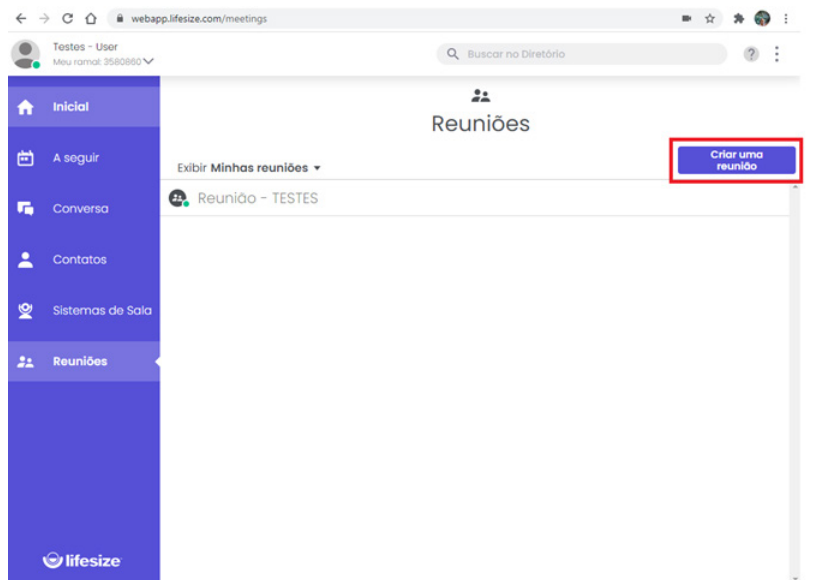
webapp.lifesize.com/meetings

Testes - User
Meu ramal: 3580860

Buscar no Diretório

?

Inicial

A seguir

Conversa

Contatos

Sistemas de Sala

Reuniões

lifesize

Reuniões

Exibir Minhas reuniões

Criar uma reunião

Reunião - TESTES